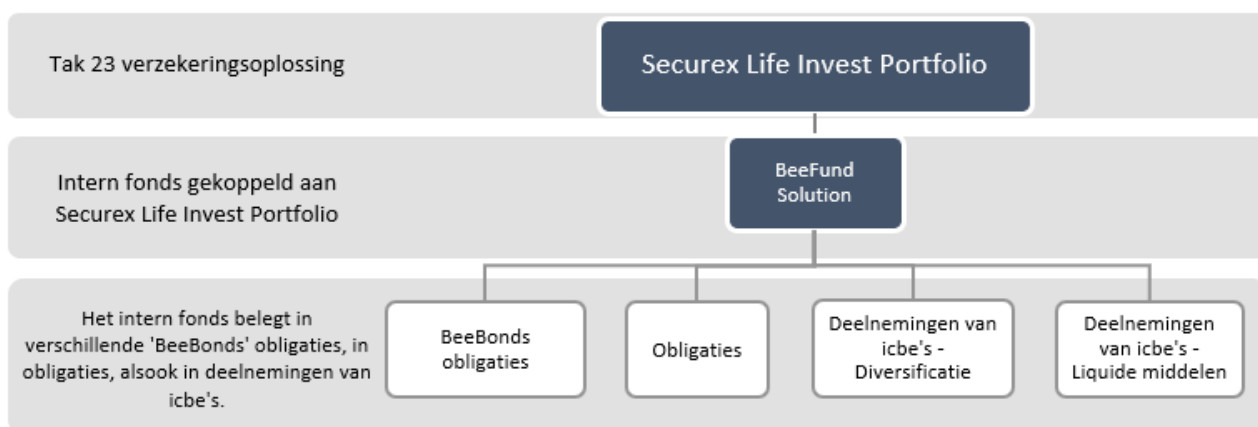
Tak 23 verzekeringsoplossing

Securex Life Invest Portfolio

Intern fonds gekoppeld aan Securex Life Invest Portfolio

BeeFund Solution

Het intern fonds belegt in verschillende 'BeeBonds' obligaties, in obligaties, alsook in deelnemingen van icbe's.

BeeBonds obligaties

Obligaties

Deelnemingen van icbe's - Diversificatie

Deelnemingen van icbe's - Liquide middelen